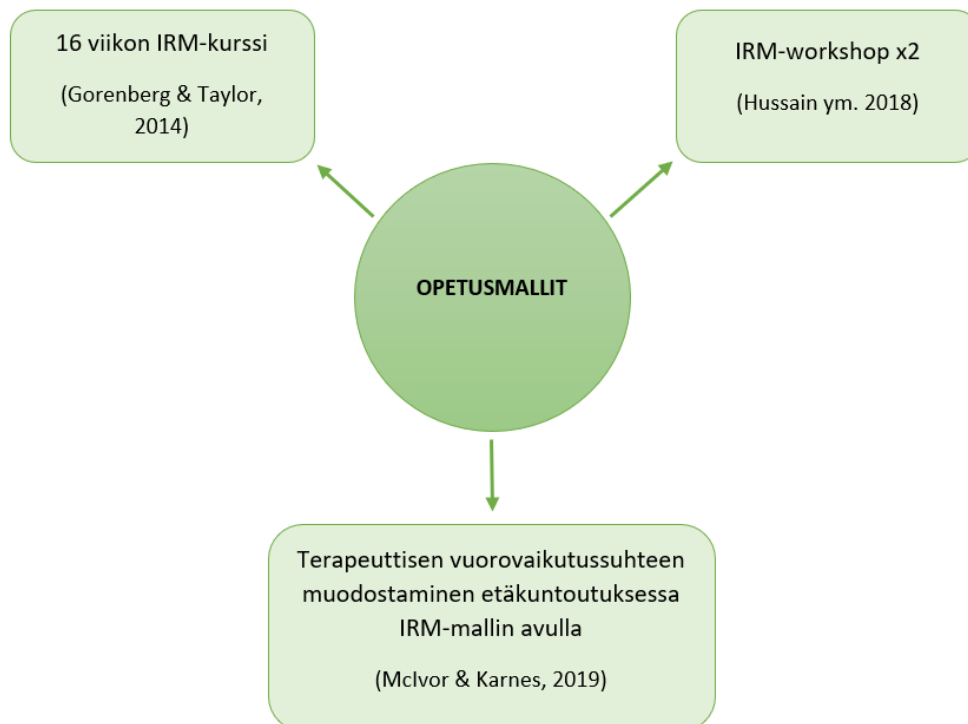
16 viikon IRM-kurssi

(Gorenberg & Taylor, 2014)

IRM-workshop x2

(Hussain ym. 2018)

OPETUSMALLIT

Terapeuttisen vuorovaikutussuhteen muodostaminen etäkuntoutuksessa IRM-mallin avulla

(McIvor & Karnes, 2019)